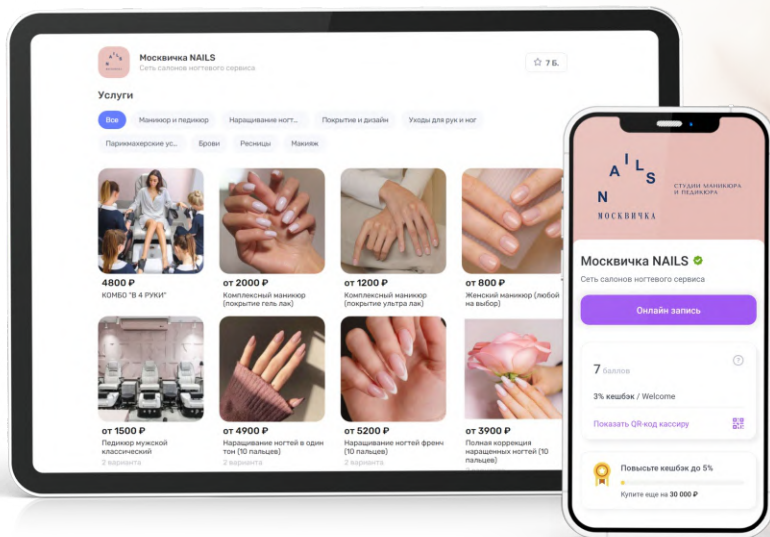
Москвичка NAILS
Сеть салонов ногтевого сервиса

7 б.

Услуги

Все
Маникюр и педикюр
Наращивание ногт...
Покрытие и дизайн
Уходы для рук и ног
Парикмахерские ус...
Брови
Ресницы
Макияж

4800 ₽
КОМБО "В 4 РУКИ"

от 2000 ₽
Комплексный маникюр (покрытие гель лак)

от 1200 ₽
Комплексный маникюр (покрытие ультра лак)

от 800 ₽
Женский маникюр (любой на выбор)

от 1500 ₽
Педикюр мужской классический
2 варианта

от 4900 ₽
Наращивание ногтей в один тон (10 пальцев)
2 варианта

от 5200 ₽
Наращивание ногтей френч (10 пальцев)
2 варианта

от 3900 ₽
Полная коррекция наращенных ногтей (10 пальцев)

N A I L S
СТУДИЯ МАНИКЮРА И ПЕДИКЮРА
МОСКВИЧКА

Москвичка NAILS
Сеть салонов ногтевого сервиса

Онлайн запись

7 баллов

3% кешбэк / Welcome

Показать QR-код кассиру

Повысьте кешбэк до 5%
Купите еще на 30 000 ₽